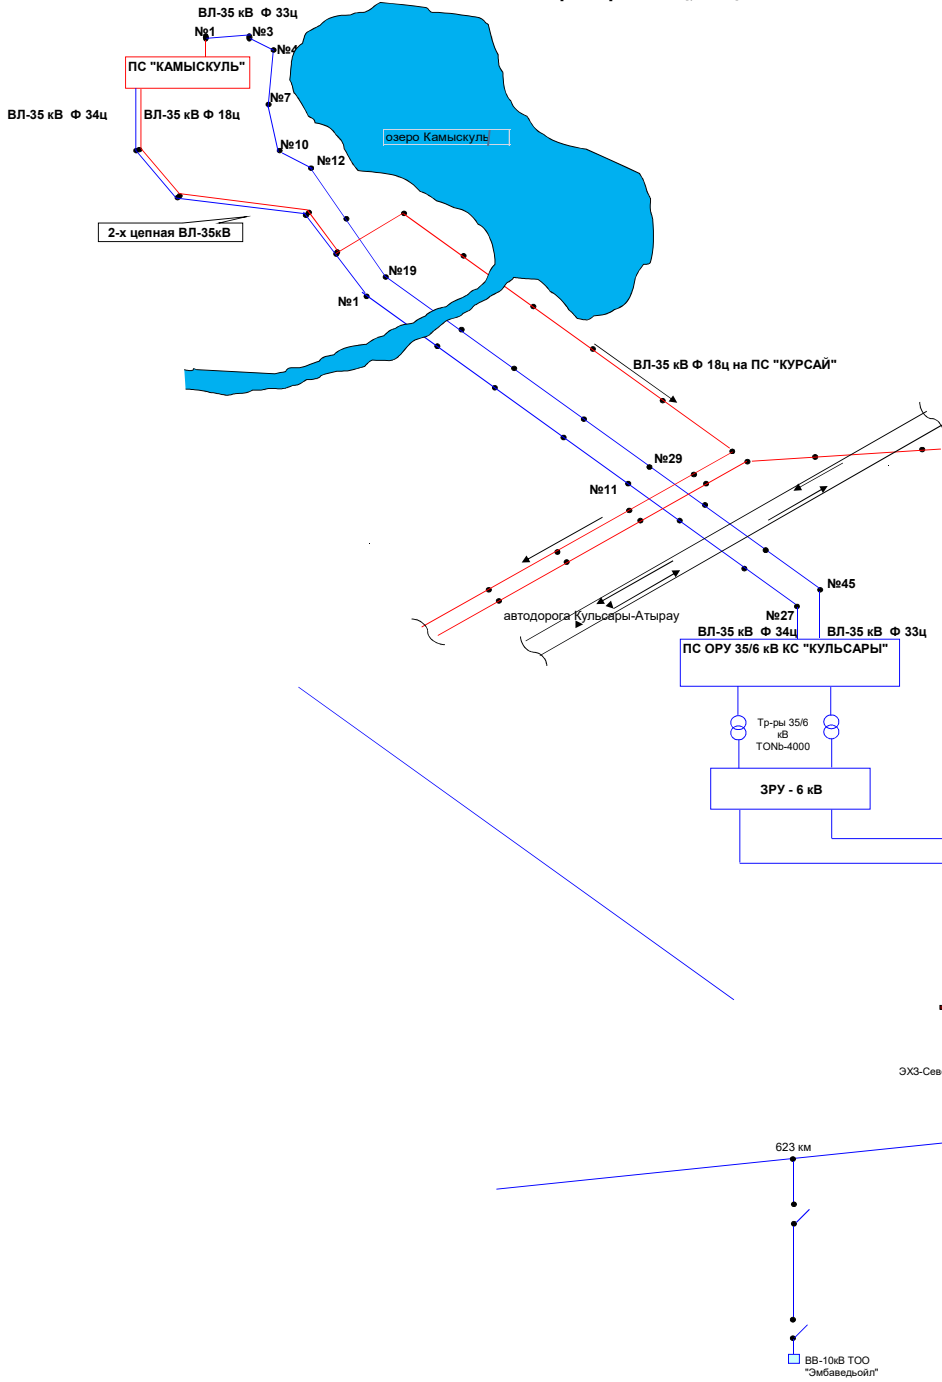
ВЛ-35 кВ Ф 33ц

№1

№3

№4

ПС "КАМЫСКУЛЬ"

ВЛ-35 кВ Ф 34ц

ВЛ-35 кВ Ф 18ц

№7

озеро Камыскуль

№10

№12

2-х цепная ВЛ-35кВ

№19

№1

ВЛ-35 кВ Ф 18ц на ПС "КУРСАЙ"

№29

№11

№45

№27

автодорога Кульсары-Атырау

ВЛ-35 кВ Ф 34ц

ВЛ-35 кВ Ф 33ц

ПС ОРУ 35/6 кВ КС "КУЛЬСАРЫ"

Тр-ры 35/6 кВ TONb-4000

ЗРУ - 6 кВ

ЭХЗ-Сев

623 км

ВВ-10кВ ТОО "Эмбаведьойл"